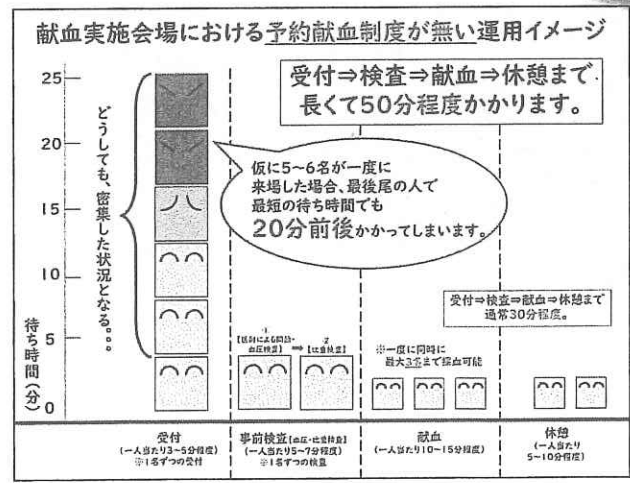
献血実施会場における予約献血制度が無い運用イメージ

受付⇒検査⇒献血⇒休憩まで長くて50分程度かかります。

25
20
15
10
5
0

待ち時間（分）

どうしても、密集した状況となる。。。

仮に5~6名が一度に来場した場合、最後尾の人で最短の待ち時間でも20分前後かかってしまいます。

受付⇒検査⇒献血⇒休憩まで通常30分程度。

【医師による問診・血圧検査】 → 【比重検査】

※一度に同時に最大3名まで採血可能

受付
（一人当たり3~5分程度）
※1名ずつの受付

事前検査（血圧・比重検査）
（一人当たり5~7分程度）
※1名ずつの検査

献血
（一人当たり10~15分程度）

休憩
（一人当たり5~10分程度）